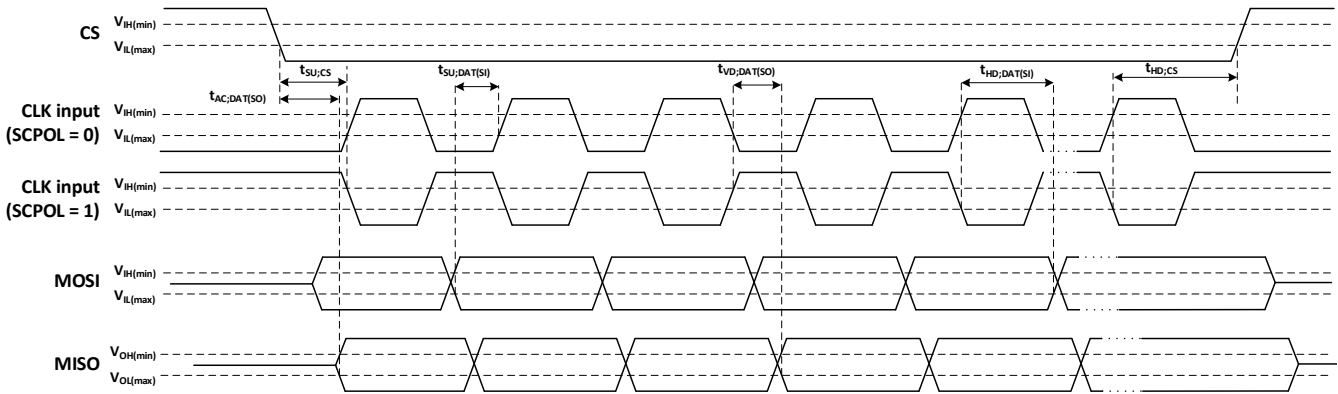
CS $V_{IH(min)}$ $V_{IL(max)}$

$t_{SU;CS}$

$t_{AC;DAT(SO)}$

$t_{SU;DAT(SI)}$

$t_{VD;DAT(SO)}$

$t_{HD;DAT(SI)}$

$t_{HD;CS}$

CLK input (SCPOL = 0) $V_{IH(min)}$ $V_{IL(max)}$

CLK input (SCPOL = 1) $V_{IH(min)}$ $V_{IL(max)}$

MOSI $V_{IH(min)}$ $V_{IL(max)}$

MISO $V_{OH(min)}$ $V_{OL(max)}$